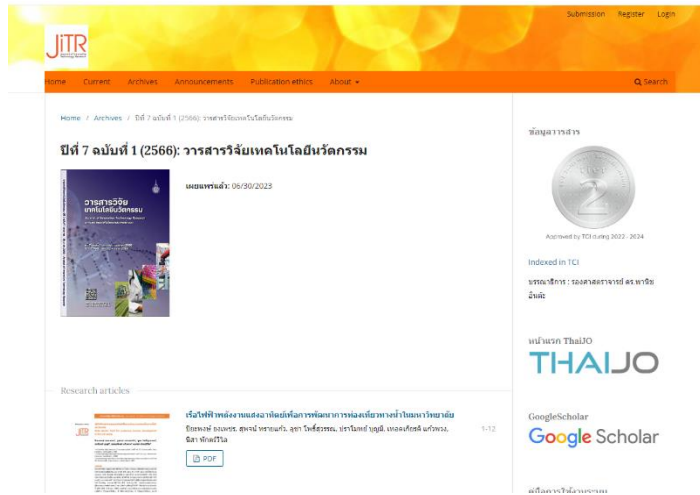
Submission Register Login

JiTR

Home Current Archives Announcements Publication ethics About ▾ Search

Home / Archives / ปีที่ 7 ฉบับที่ 1 (2566): วารสารวิจัยเทคโนโลยีนวัตกรรม

ปีที่ 7 ฉบับที่ 1 (2566): วารสารวิจัยเทคโนโลยีนวัตกรรม

วารสารวิจัยเทคโนโลยีนวัตกรรม

เผยแพร่แล้ว: 06/30/2023

Research articles

เรือไฟฟ้าพลังงานแสงอาทิตย์เพื่อการพัฒนาการท่องเที่ยวทางน้ำในมหาวิทยาลัย

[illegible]

1-12

PDF

ข้อมูลวารสาร

TIER 2

Approved by TCI during 2022 - 2024

Indexed in TCI

บรรณาธิการ : รองศาสตราจารย์ ดร.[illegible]

หน้าแรก ThaiJO

THAIJO

GoogleScholar

Google Scholar

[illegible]